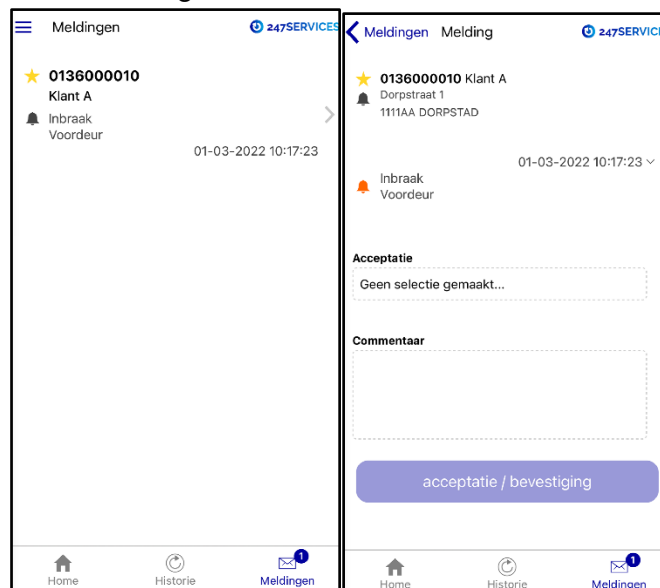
Meldingen 247SERVICES

0136000010
Klant A
Inbraak
Voordeur
01-03-2022 10:17:23

Home Historie 1 Meldingen

Meldingen Melding 247SERVIC

0136000010 Klant A
Dorpstraat 1
1111AA DORPSTAD

01-03-2022 10:17:23

Inbraak
Voordeur

Acceptatie
Geen selectie gemaakt...

Commentaar

acceptatie / bevestiging

Home Historie 1 Meldingen